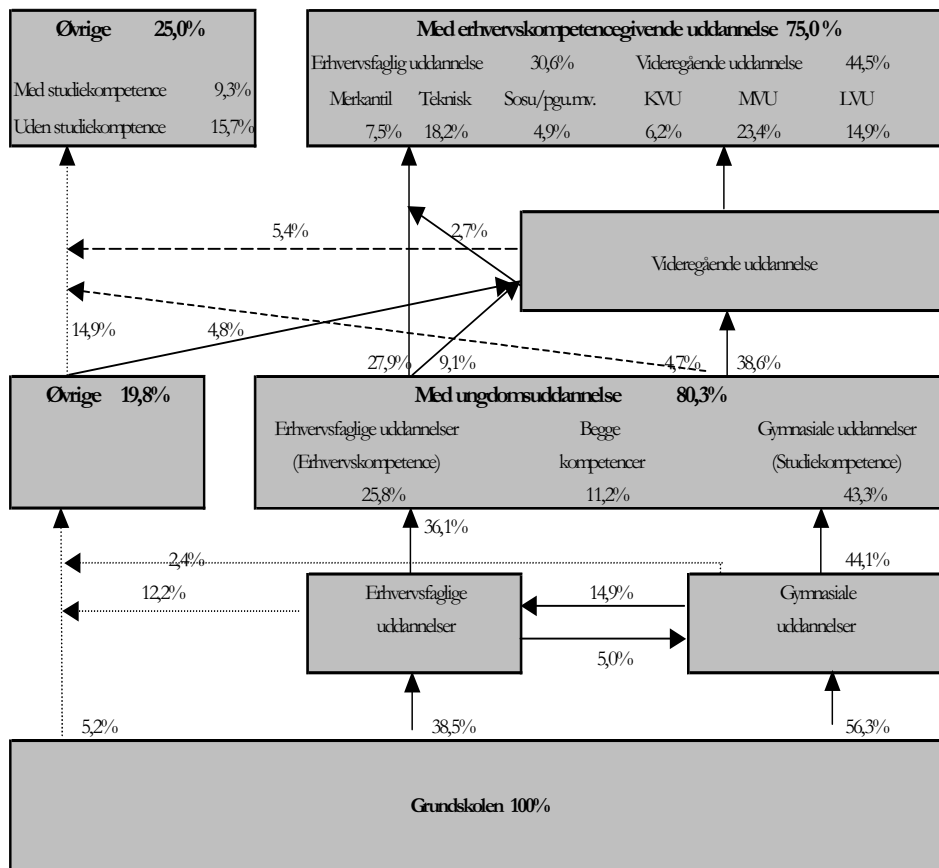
Øvrige 25,0%

Med studiekompetence 9,3%

Uden studiekomptence 15,7%

Med erhvervskompetencegivende uddannelse 75,0 %

Erhvervsfaglig uddannelse 30,6%

Videregående uddannelse 44,5%

| Merkantil | Teknisk | Sosu/pgu.mv. | KVU | MVU | LVU |
|---|---|---|---|---|---|
| 7,5% | 18,2% | 4,9% | 6,2% | 23,4% | 14,9% |

5,4%

2,7%

Videregående uddannelse

14,9%

4,8%

27,9%

9,1%

4,7%

38,6%

Øvrige 19,8%

Med ungdomsuddannelse 80,3%

Erhvervsfaglige uddannelser (Erhvervskompetence) 25,8%

Begge kompetencer 11,2%

Gymnasiale uddannelser (Studiekompetence) 43,3%

36,1%

2,4%

44,1%

12,2%

Erhvervsfaglige uddannelser

14,9%

Gymnasiale uddannelser

5,0%

5,2%

38,5%

56,3%

Grundskolen 100%